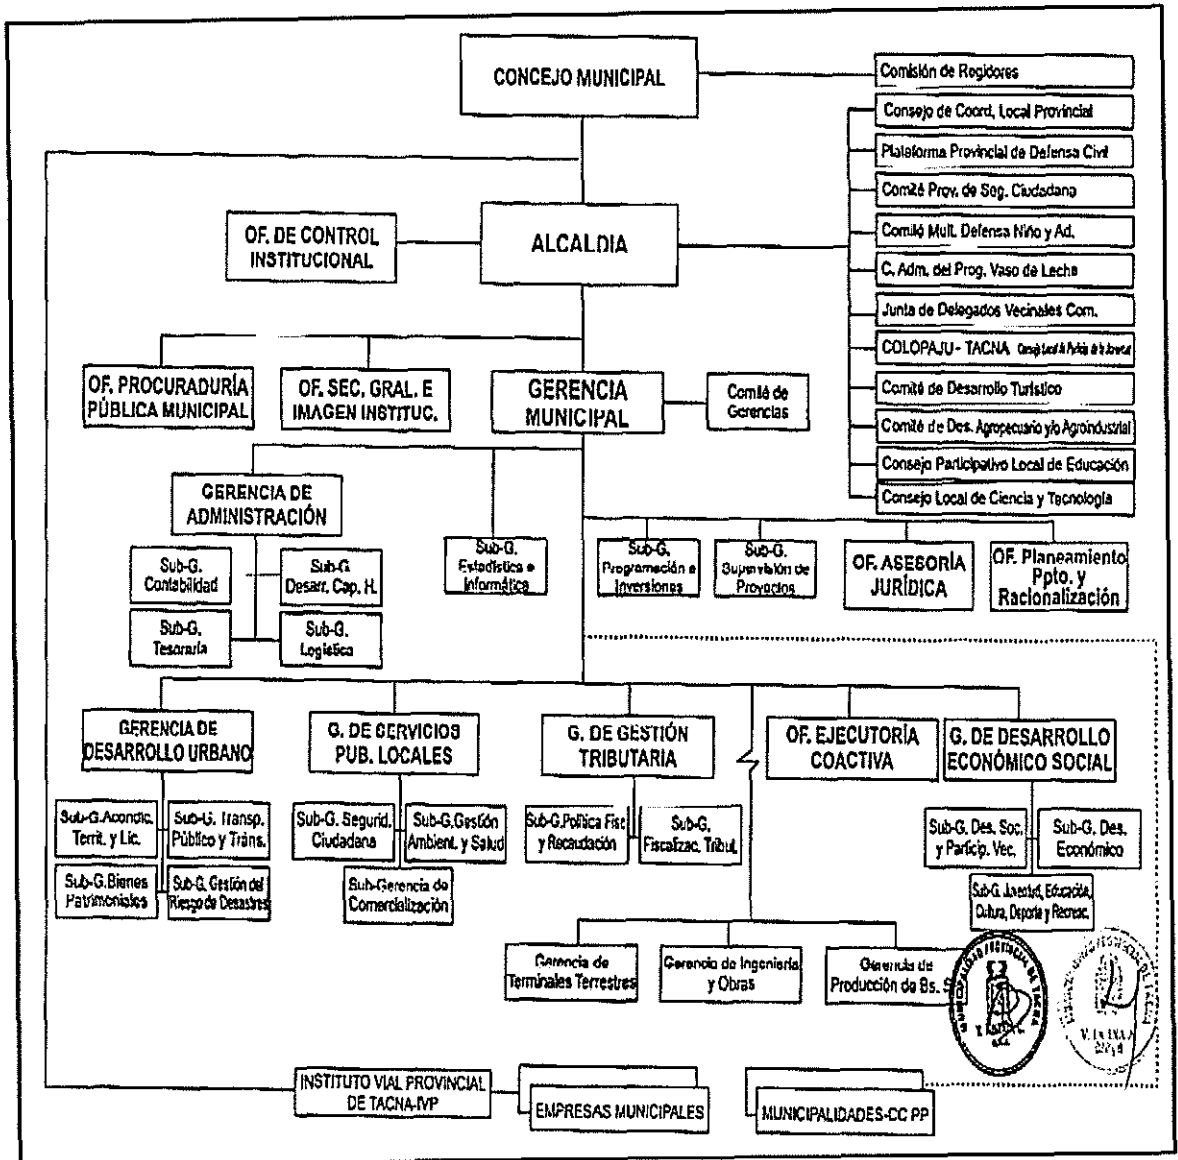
CONCEJO MUNICIPAL

Comisión de Regidores
Consejo de Coord. Local Provincial
Plataforma Provincial de Defensa Civil
Comité Prov. de Seg. Ciudadana
Comité Mult. Defensa Niño y Ad.
C. Adm. del Prog. Vaso de Leche
Junta de Delegados Vecinales Com.
COLOPAJU - TACNA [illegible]
Comité de Desarrollo Turístico
Comité de Des. Agropecuario y/o Agroindustrial
Consejo Participativo Local de Educación
Consejo Local de Ciencia y Tecnología

OF. DE CONTROL INSTITUCIONAL

ALCALDIA

OF. PROCURADURÍA PÚBLICA MUNICIPAL

OF. SEC. GRAL. E IMAGEN INSTITUC.

GERENCIA MUNICIPAL

Comité de Gerencias

GERENCIA DE ADMINISTRACIÓN

Sub-G. Contabilidad
Sub-G. Desarr. Cap. H.
Sub-G. Tesorería
Sub-G. Logística

Sub-G. Estadística e Informática

Sub-G. Programación e Inversiones

Sub-G. Supervisión de Proyectos

OF. ASESORÍA JURÍDICA

OF. Planeamiento Ppto. y Racionalización

GERENCIA DE DESARROLLO URBANO

Sub-G.Acondic. Territ. y Lic.
Sub-G. Transp. Público y Tráns.
Sub-G.Bienes Patrimoniales
Sub-G. Gestión del Riesgo de Desastres

G. DE SERVICIOS PUB. LOCALES

Sub-G. Segurid. Ciudadana
Sub-G.Gestión Ambient. y Salud
Sub-Gerencia de Comercialización

G. DE GESTIÓN TRIBUTARIA

Sub-G.Política Fisc. y Recaudación
Sub-G. Fiscalizac. Tribut.

OF. EJECUTORÍA COACTIVA

G. DE DESARROLLO ECONÓMICO SOCIAL

Sub-G. Des. Soc. y Particip. Vec.
Sub-G. Des. Económico
Sub-G. Juventud, Educación, Cultura, Deporte y Recreac.

Gerencia de Terminales Terrestres
Gerencia de Ingeniería y Obras
Gerencia de Producción de Bs. S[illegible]

INSTITUTO VIAL PROVINCIAL DE TACNA-IVP

EMPRESAS MUNICIPALES

MUNICIPALIDADES-CC PP